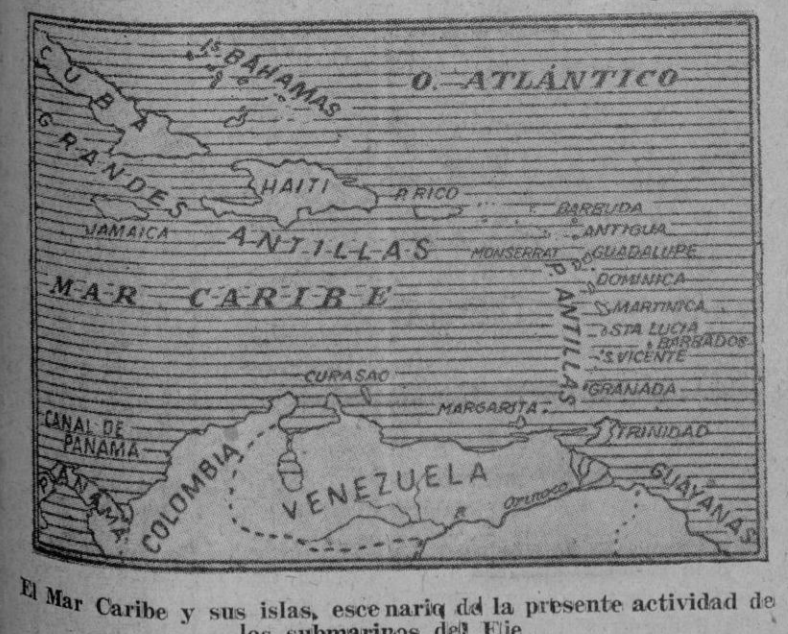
Is BAHAMAS

O. ATLÁNTICO

CUBA

GRANDES

HAITI

P. RICO

BARBUDA

ANTIGUA

JAMAICA

ANTILLAS

MONSERRAT

GUADALUPE

DOMINICA

MAR CARIBE

P. ANTILLAS

MARTINICA

STA LUCIA

BARBADOS

S. VICENTE

CURASAO

GRANADA

MARGARITA

CANAL DE PANAMA

TRINIDAD

PANAMA

COLOMBIA

VENEZUELA

ORINOCO

GUAYANAS

El Mar Caribe y sus islas, escenario de la presente actividad de los submarinos del Eje.